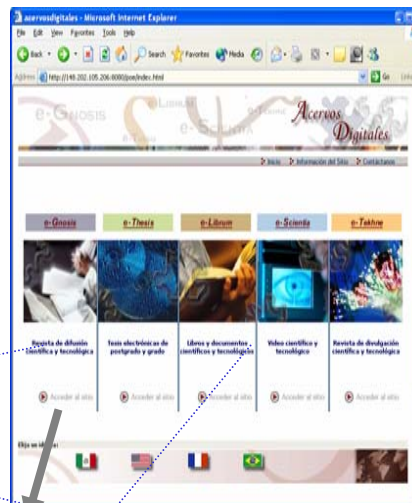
acervosdigitales - Microsoft Internet Explorer

File Edit View Favorites Tools Help

Back Search Favorites Media

Address http://148.202.105.206:8080/poe/index.html

Go Links

e-Gnosis e-Librum e-Scientia

Acervos Digitales

> Inicio > Información del Sitio > Contáctanos

| e-Gnosis | e-Thesis | e-Librum | e-Scientia | e-Tekhne |
|---|---|---|---|---|
| Revista de difusión científica y tecnológica | Tesis electrónicas de posgrado y grado | Libros y documentos científicos y tecnológicos | Video científico y tecnológico | Revista de divulgación científica y tecnológica |
| Acceder al sitio | Acceder al sitio | Acceder al sitio | Acceder al sitio | Acceder al sitio |

Elija su idioma: